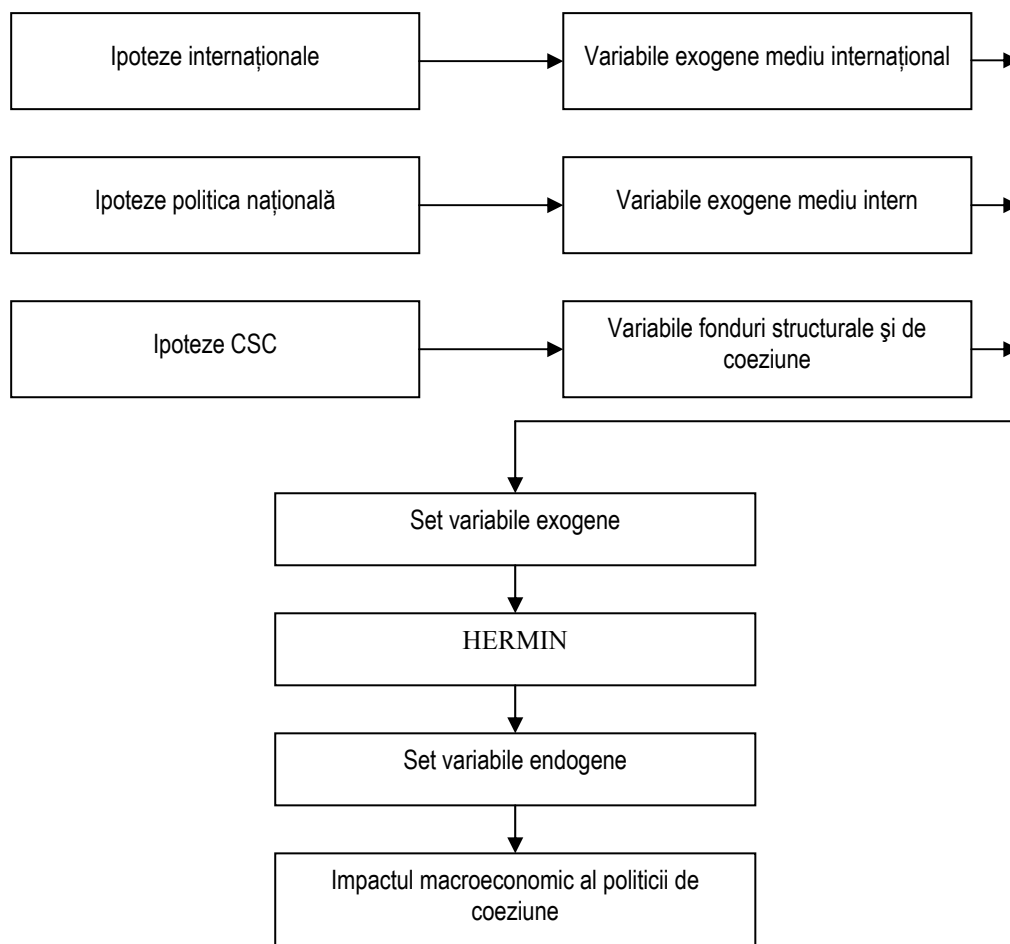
Ipoteze internaționale

Variabile exogene mediu internațional

Ipoteze politica națională

Variabile exogene mediu intern

Ipoteze CSC

Variabile fonduri structurale şi de coeziune

Set variabile exogene

HERMIN

Set variabile endogene

Impactul macroeconomic al politicii de coeziune